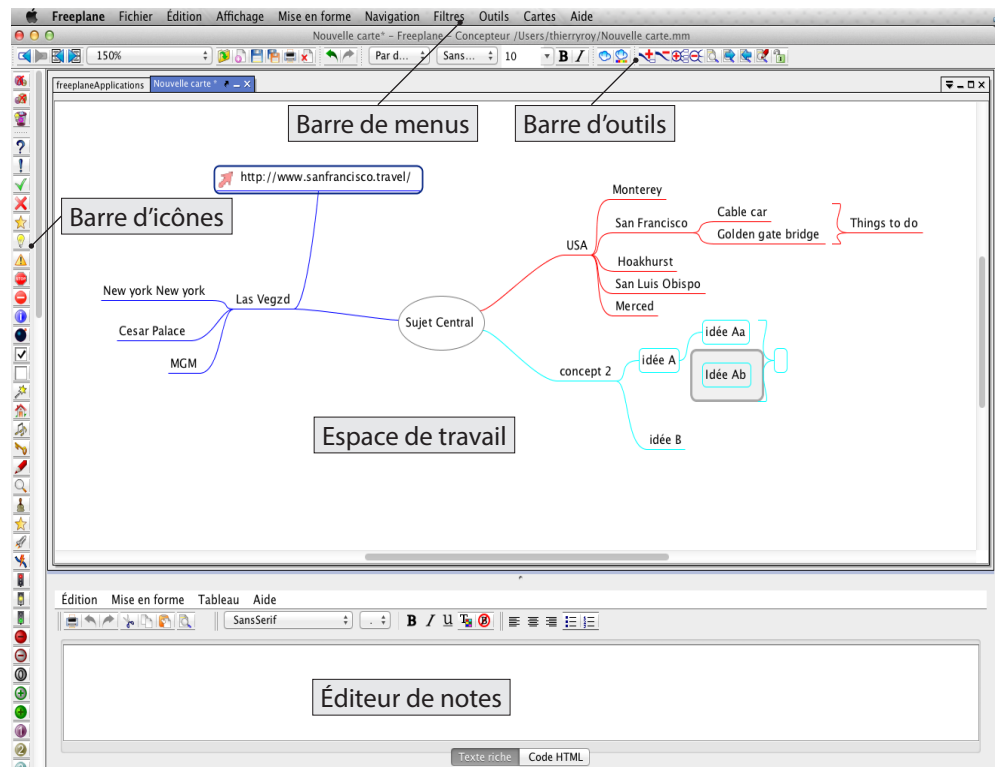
Freeplane Fichier Édition Affichage Mise en forme Navigation Filtres Outils Cartes Aide

Nouvelle carte* - Freeplane - Concepteur /Users/thierryroy/Nouvelle carte.mm

150%

Par d...

Sans...

10

B I

freeplaneApplications

Nouvelle carte *

Barre de menus

Barre d'outils

Barre d'icônes

http://www.sanfrancisco.travel/

Monterey

San Francisco

Cable car

Golden gate bridge

Things to do

USA

Hoakhurst

San Luis Obispo

Merced

New york New york

Las Vegzd

Cesar Palace

Sujet Central

MGM

idée Aa

idée A

Idée Ab

concept 2

Espace de travail

idée B

Édition Mise en forme Tableau Aide

SansSerif

B I U

Éditeur de notes

Texte riche

Code HTML